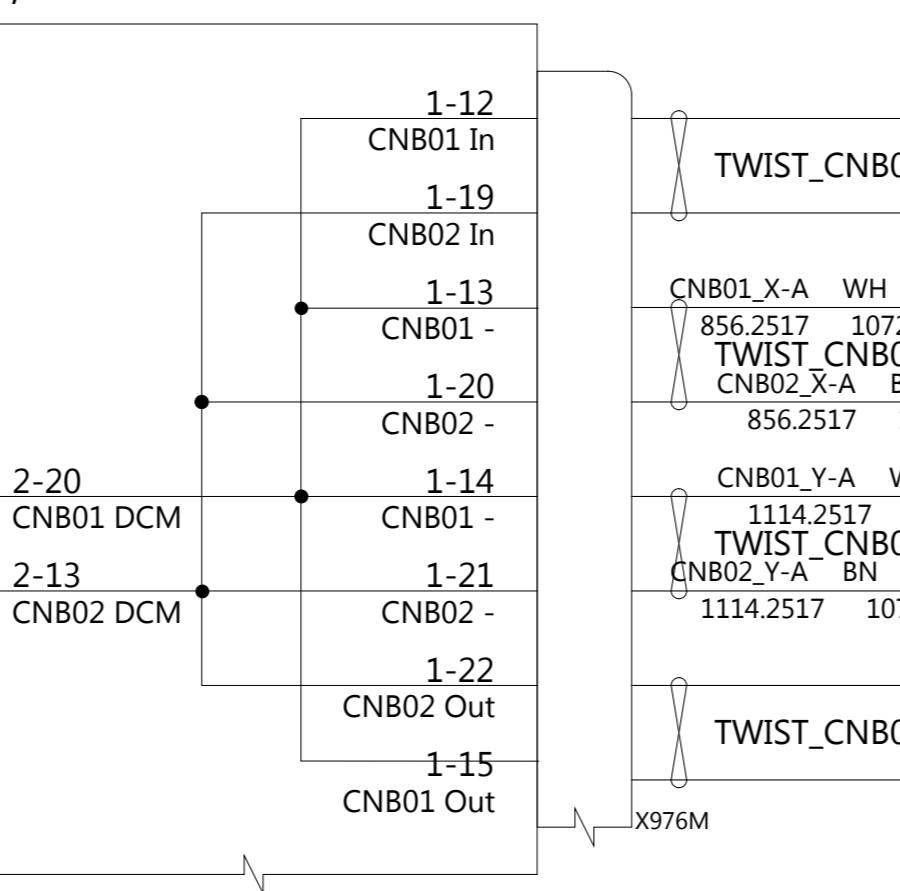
1-12
CNB01 In

1-19
CNB02 In

1-13
CNB01 -

1-20
CNB02 -

2-20
CNB01 DCM

1-14
CNB01 -

2-13
CNB02 DCM

1-21
CNB02 -

1-22
CNB02 Out

1-15
CNB01 Out

TWIST_CNB0

CNB01_X-A WH
856.2517 107
TWIST_CNB0
CNB02_X-A B
856.2517

CNB01_Y-A W
1114.2517
TWIST_CNB0
CNB02_Y-A BN
1114.2517 10

TWIST_CNB0

X976M